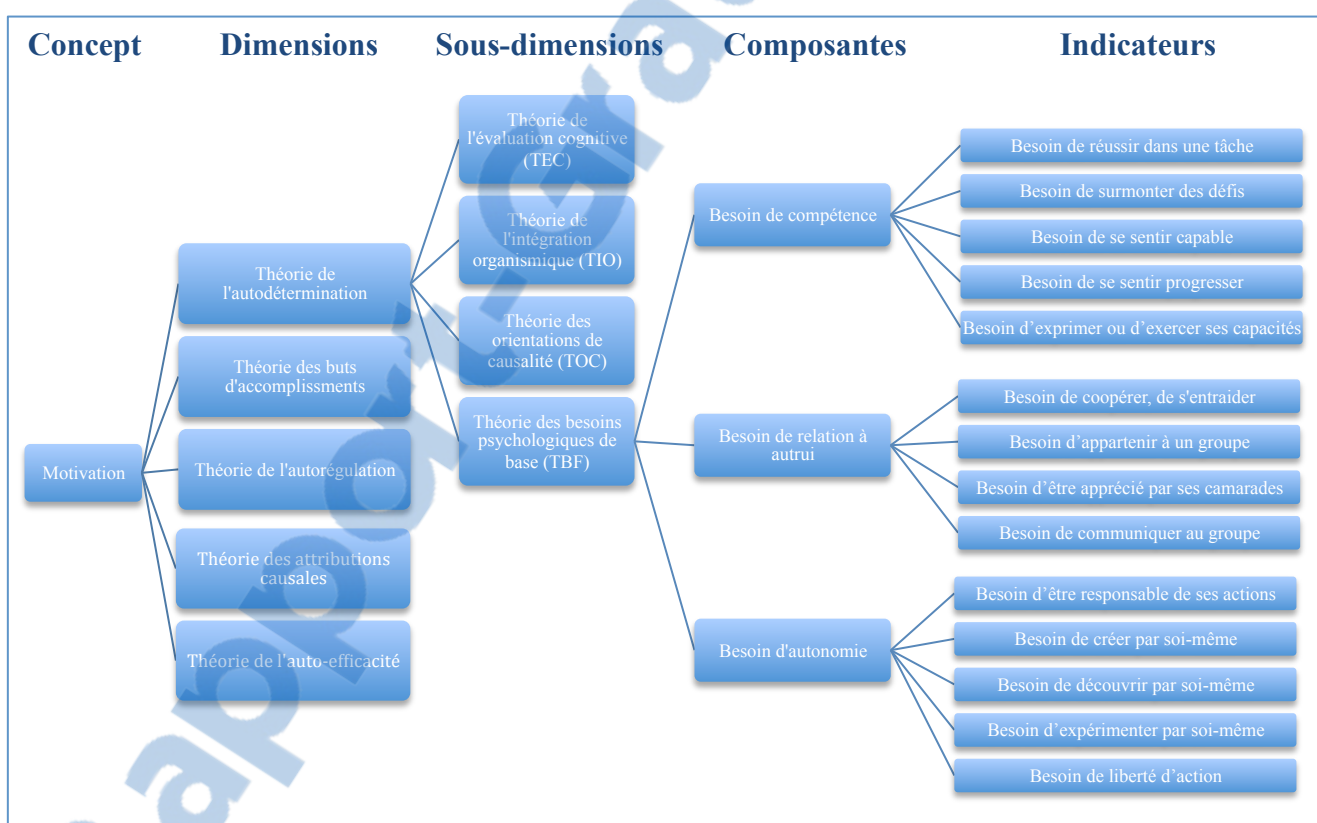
Concept Dimensions Sous-dimensions Composantes Indicateurs

Motivation

Théorie de l'autodétermination

Théorie des buts d'accomplissments

Théorie de l'autorégulation

Théorie des attributions causales

Théorie de l'auto-efficacité

Théorie de l'évaluation cognitive (TEC)

Théorie de l'intégration organismique (TIO)

Théorie des orientations de causalité (TOC)

Théorie des besoins psychologiques de base (TBF)

Besoin de compétence

Besoin de relation à autrui

Besoin d'autonomie

Besoin de réussir dans une tâche

Besoin de surmonter des défis

Besoin de se sentir capable

Besoin de se sentir progresser

Besoin d'exprimer ou d'exercer ses capacités

Besoin de coopérer, de s'entraider

Besoin d'appartenir à un groupe

Besoin d'être apprécié par ses camarades

Besoin de communiquer au groupe

Besoin d'être responsable de ses actions

Besoin de créer par soi-même

Besoin de découvrir par soi-même

Besoin d'expérimenter par soi-même

Besoin de liberté d'action